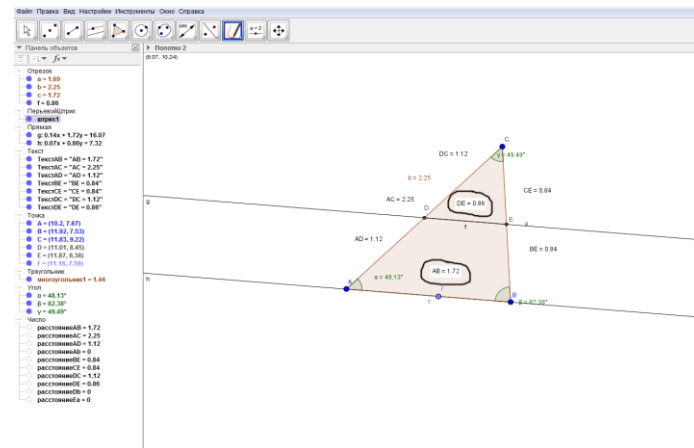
Файл Правка Вид Настройки Инструменты Окно Справка

a=2

▼ Панель объектов

▶ Полотно 2

(8.07, 10.24)

Отрезок
a = 1.60
b = 2.25
c = 1.72
f = 0.86
ПерьевойШтрих
штрих1
Прямая
g: 0.14x + 1.72y = 16.07
h: 0.07x + 0.86y = 7.32
Текст
ТекстAB = "AB = 1.72"
ТекстAC = "AC = 2.25"
ТекстAD = "AD = 1.12"
ТекстBE = "BE = 0.84"
ТекстCE = "CE = 0.84"
ТекстDC = "DC = 1.12"
ТекстDE = "DE = 0.86"
Точка
A = (10.2, 7.67)
B = (11.92, 7.53)
C = (11.83, 9.22)
D = (11.01, 8.45)
E = (11.87, 8.38)
F = (11.16, 7.59)
Треугольник
многоугольник1 = 1.44
Угол
α = 48.13°
β = 82.38°
γ = 49.49°
Число
расстояниеAB = 1.72
расстояниеAC = 2.25
расстояниеAD = 1.12
расстояниеAb = 0
расстояниеBE = 0.84
расстояниеCE = 0.84
расстояниеDC = 1.12
расстояниеDE = 0.86
расстояниеDb = 0
расстояниеEa = 0

C
DC = 1.12
γ = 49.49°
b = 2.25
CE = 0.84
DE = 0.86
AC = 2.25
D
E
g
f
a
AD = 1.12
BE = 0.84
AB = 1.72
h
A
α = 48.13°
F
B
c
β = 82.38°